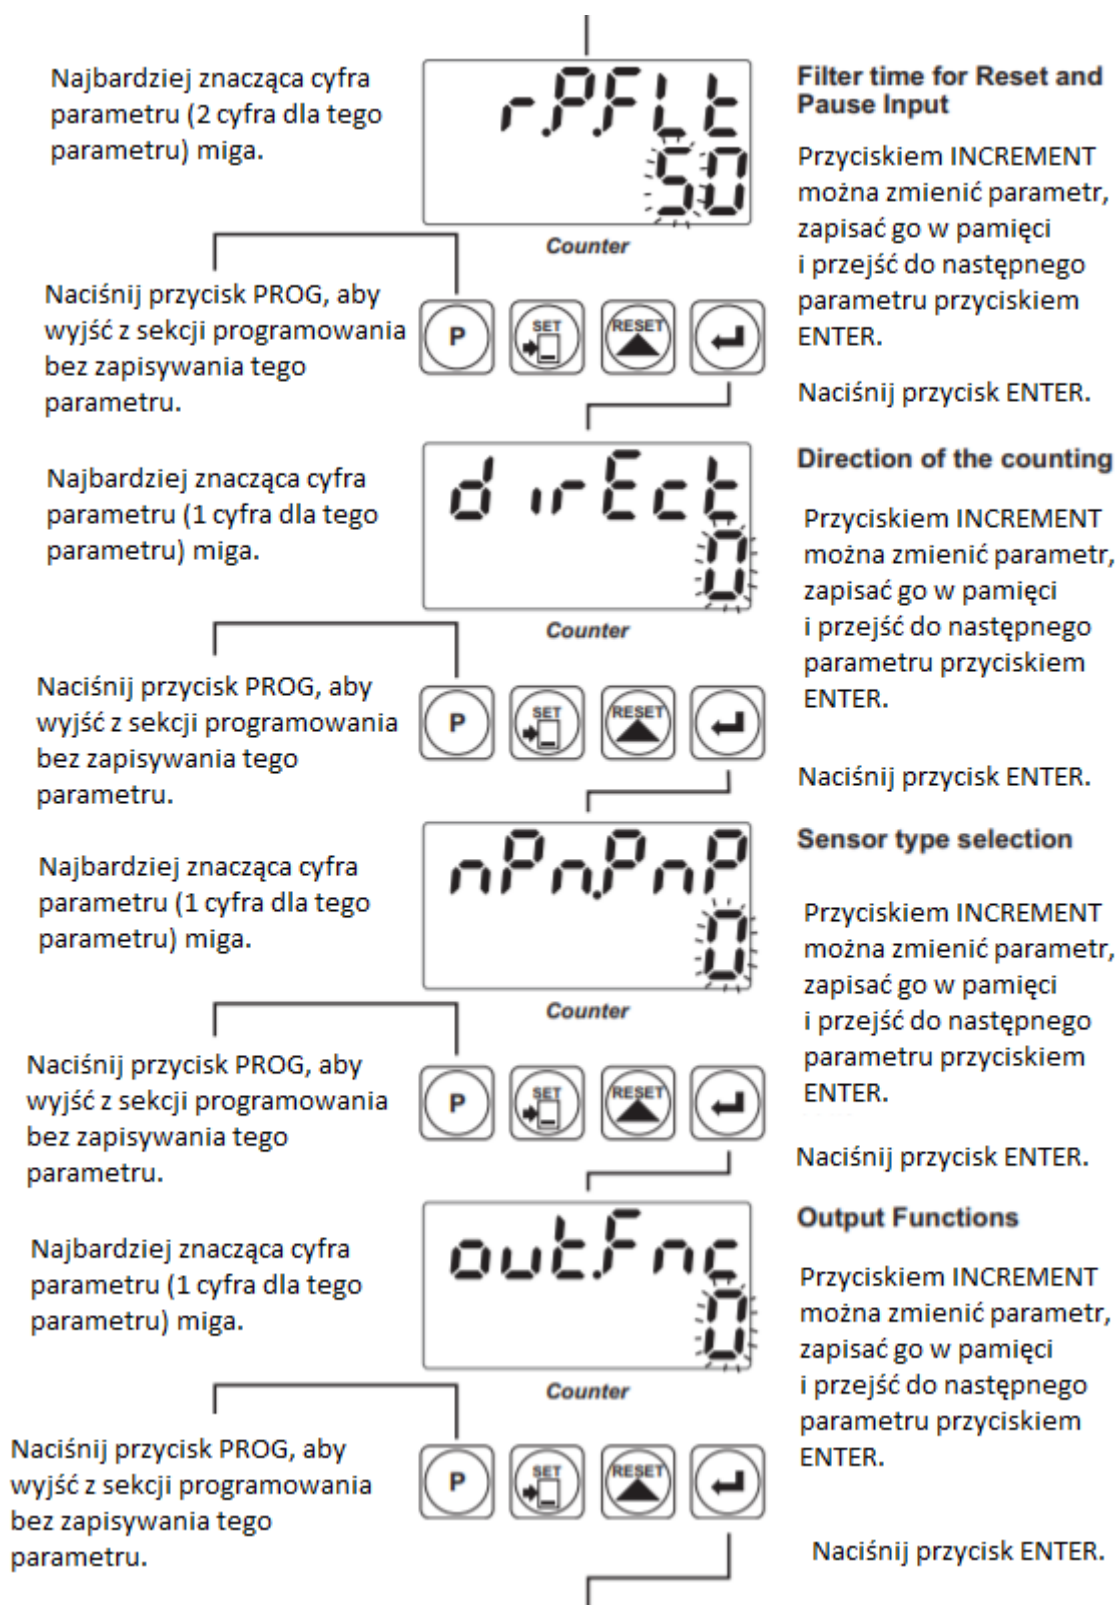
Najbardziej znacząca cyfra parametru (2 cyfra dla tego parametru) miga.

r.PFLt
50

Counter

Filter time for Reset and Pause Input

Przyciskiem INCREMENT można zmienić parametr, zapisać go w pamięci i przejść do następnego parametru przyciskiem ENTER.

Naciśnij przycisk PROG, aby wyjść z sekcji programowania bez zapisywania tego parametru.

P SET RESET

Naciśnij przycisk ENTER.

Najbardziej znacząca cyfra parametru (1 cyfra dla tego parametru) miga.

dirEct
0

Counter

Direction of the counting

Przyciskiem INCREMENT można zmienić parametr, zapisać go w pamięci i przejść do następnego parametru przyciskiem ENTER.

Naciśnij przycisk PROG, aby wyjść z sekcji programowania bez zapisywania tego parametru.

P SET RESET

Naciśnij przycisk ENTER.

Najbardziej znacząca cyfra parametru (1 cyfra dla tego parametru) miga.

nPn.PnP
0

Counter

Sensor type selection

Przyciskiem INCREMENT można zmienić parametr, zapisać go w pamięci i przejść do następnego parametru przyciskiem ENTER.

Naciśnij przycisk PROG, aby wyjść z sekcji programowania bez zapisywania tego parametru.

P SET RESET

Naciśnij przycisk ENTER.

Najbardziej znacząca cyfra parametru (1 cyfra dla tego parametru) miga.

outFnc
0

Counter

Output Functions

Przyciskiem INCREMENT można zmienić parametr, zapisać go w pamięci i przejść do następnego parametru przyciskiem ENTER.

Naciśnij przycisk PROG, aby wyjść z sekcji programowania bez zapisywania tego parametru.

P SET RESET

Naciśnij przycisk ENTER.